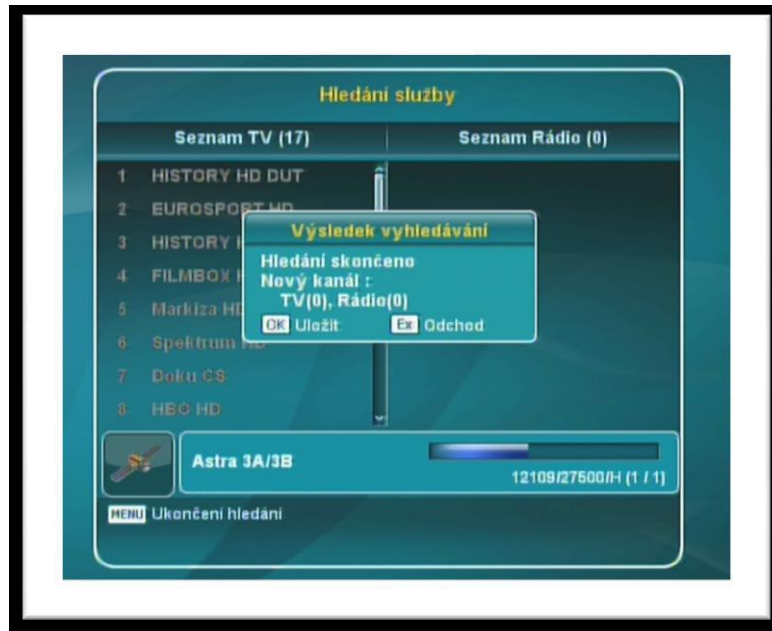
Hledání služby

Seznam TV (17)

Seznam Rádio (0)

1 HISTORY HD DUT
2 EUROSPORT HD
3 HISTORY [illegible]
4 FILMBOX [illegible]
5 Markiza HD
6 Spektrum HD
7 Doku CS
8 HBO HD

Výsledek vyhledávání
Hledání skončeno
Nový kanál :
TV(0), Rádio(0)
OK Uložit
Ex Odchod

Astra 3A/3B
12109/27500/H (1 / 1)

MENU Ukončení hledání